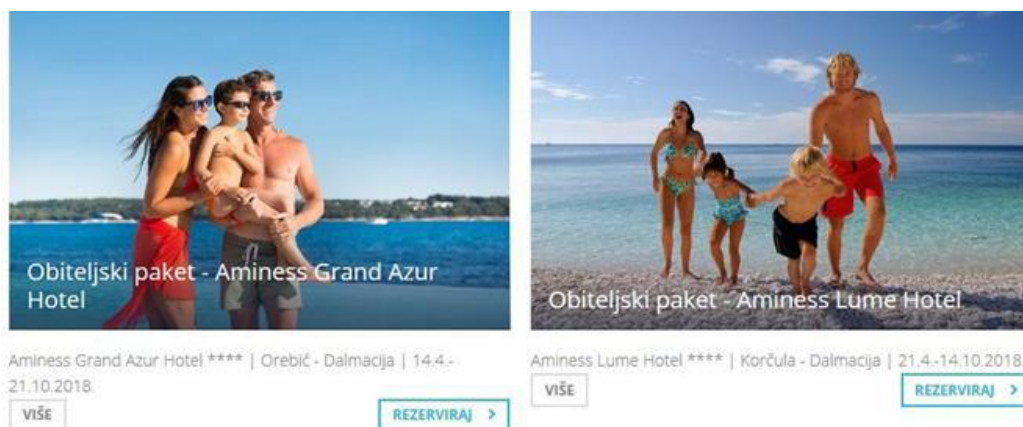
Obiteljski paket - Aminess Grand Azur Hotel

Aminess Grand Azur Hotel **** | Orebić - Dalmacija | 14.4.-21.10.2018.

VIŠE

REZERVIRAJ >

Obiteljski paket - Aminess Lume Hotel

Aminess Lume Hotel **** | Korčula - Dalmacija | 21.4.-14.10.2018.

VIŠE

REZERVIRAJ >